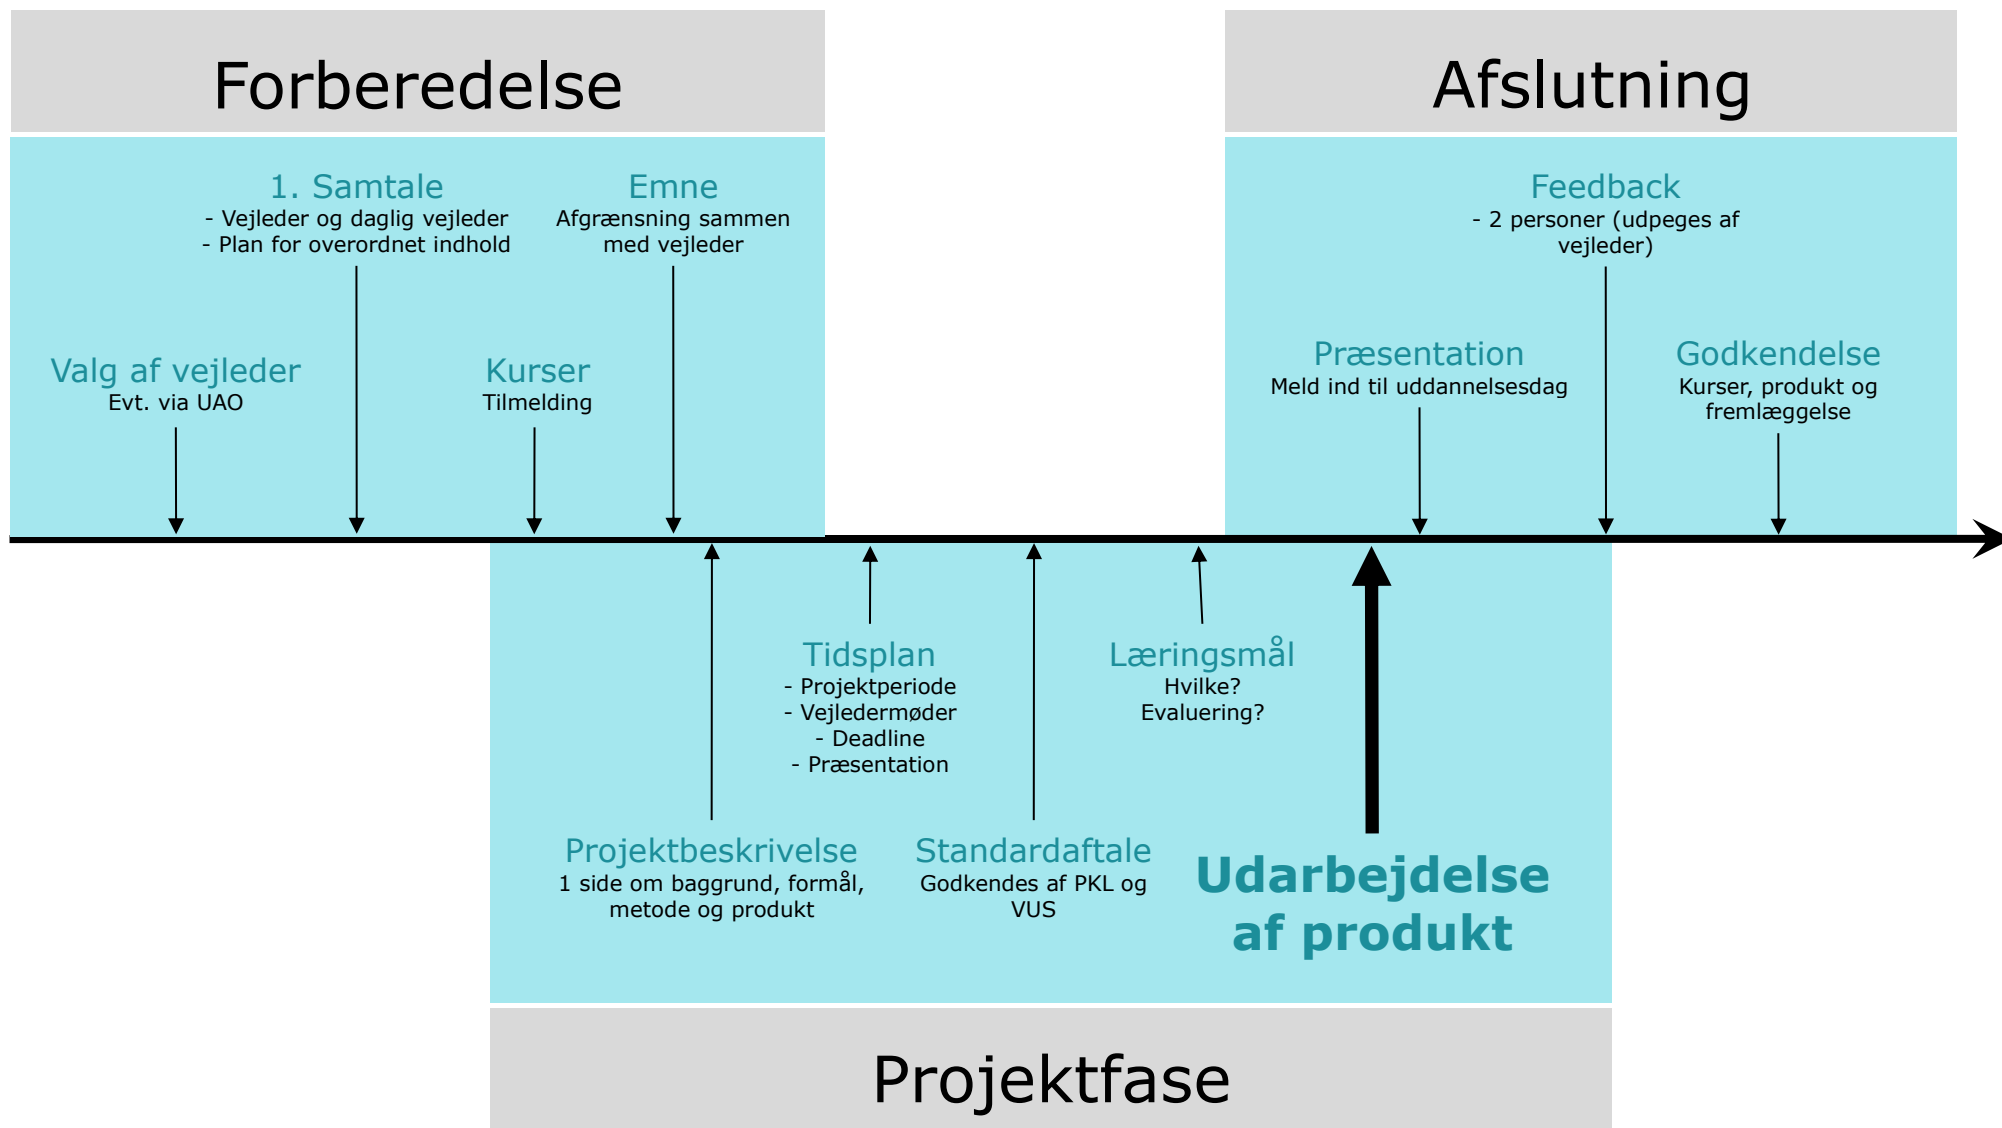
Forberedelse

1. Samtale
- Vejleder og daglig vejleder
- Plan for overordnet indhold

Emne
Afgrænsning sammen med vejleder

Valg af vejleder
Evt. via UAO

Kurser
Tilmelding

Afslutning

Feedback
- 2 personer (udpeges af vejleder)

Præsentation
Meld ind til uddannelsesdag

Godkendelse
Kurser, produkt og fremlæggelse

Tidsplan
- Projektperiode
- Vejledermøder
- Deadline
- Præsentation

Læringsmål
Hvilke?
Evaluering?

Projektbeskrivelse
1 side om baggrund, formål, metode og produkt

Standardaftale
Godkendes af PKL og VUS

Udarbejdelse af produkt

Projektfase